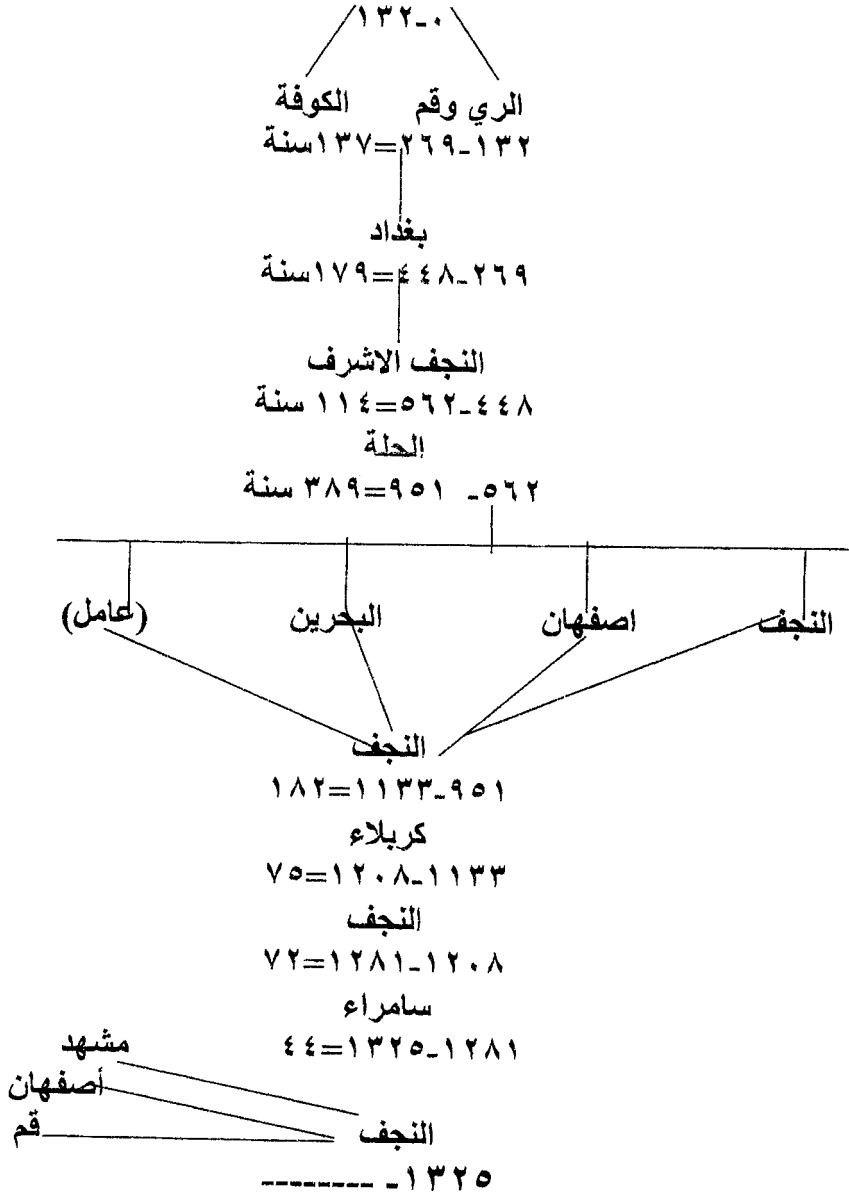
١٣٢-٠

الري وقم الكوفة
١٣٢-٢٦٩=١٣٧سنة

بغداد
٢٦٩-٤٤٨=١٧٩سنة

النجف الاشرف
٤٤٨-٥٦٢=١١٤ سنة

الحلة
٥٦٢ - ٩٥١=٣٨٩ سنة

النجف اصفهان البحرين (عامل)

النجف
٩٥١-١١٣٣=١٨٢

كربلاء
١١٣٣-١٢٠٨=٧٥

النجف
١٢٠٨-١٢٨١=٧٢

سامراء
١٢٨١-١٣٢٥=٤٤

مشهد
أصفهان
قم

النجف
١٣٢٥- --------